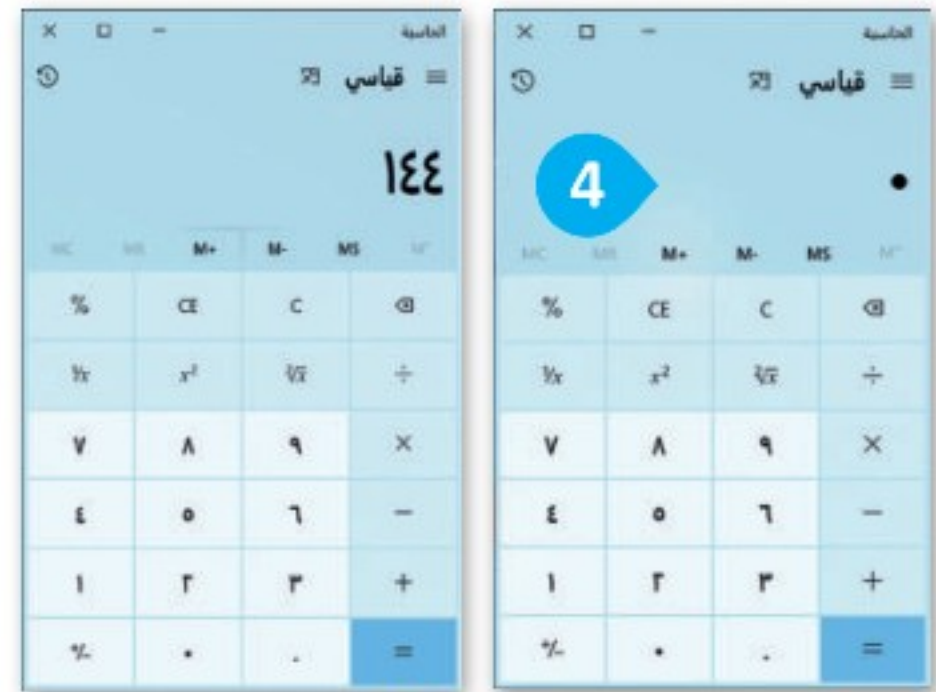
الحاسبة
قياسي
١٤٤
MC MR M+ M- MS M˅
% CE C ⌫
$\frac{1}{x}$ $x^2$ $\sqrt[2]{x}$ ÷
٧ ٨ ٩ ×
٤ ٥ ٦ −
١ ٢ ٣ +
+/- ٠ . =

الحاسبة
قياسي
4
٠
MC MR M+ M- MS M˅
% CE C ⌫
$\frac{1}{x}$ $x^2$ $\sqrt[2]{x}$ ÷
٧ ٨ ٩ ×
٤ ٥ ٦ −
١ ٢ ٣ +
+/- ٠ . =